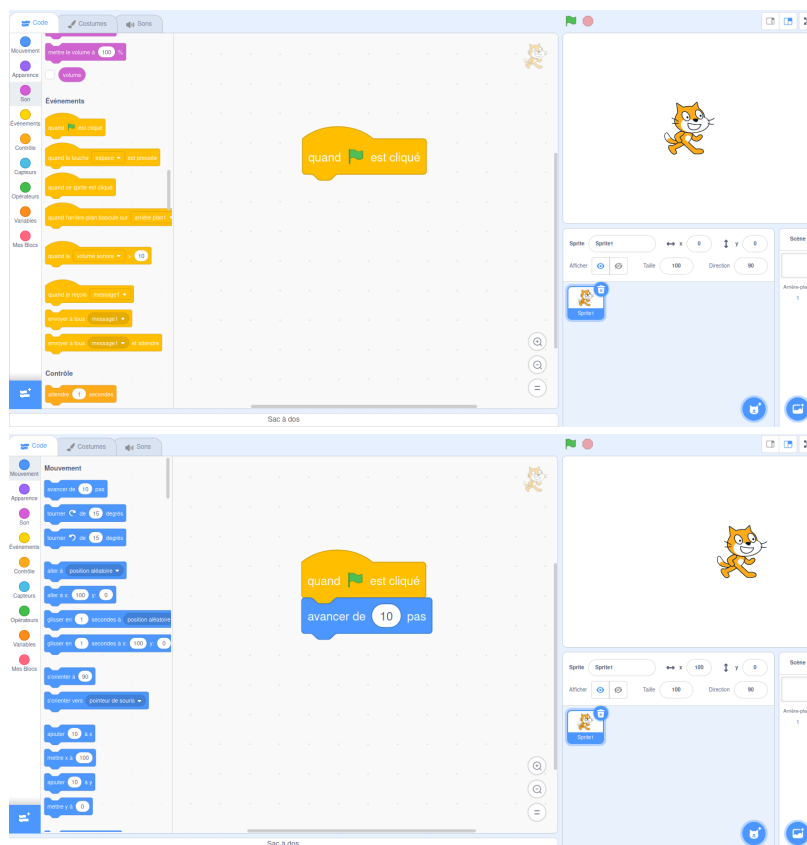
Code Costumes Sons

Mouvement
Apparence
Son
Événements
Contrôle
Capteurs
Opérateurs
Variables
Mes Blocs

mettre le volume à 100 %

volume

Événements

quand [drapeau] est cliqué

quand la touche espace est pressée

quand ce sprite est cliqué

quand l'arrière-plan bascule sur arrière plan1

quand le volume sonore > 10

quand je reçois message1

envoyer à tous message1

envoyer à tous message1 et attendre

Contrôle

attendre 1 secondes

quand [drapeau] est cliqué

Sac à dos

Sprite Sprite1 x 0 y 0
Afficher Taille 100 Direction 90

Sprite1

Scène

Arrière-pla
1

Code Costumes Sons

Mouvement
Apparence
Son
Événements
Contrôle
Capteurs
Opérateurs
Variables
Mes Blocs

Mouvement

avancer de 10 pas

tourner de 15 degrés

tourner de 15 degrés

aller à position aléatoire

aller à x: 100 y: 0

glisser en 1 secondes à position aléatoire

glisser en 1 secondes à x: 100 y: 0

s'orienter à 90

s'orienter vers pointeur de souris

ajouter 10 à x

mettre x à 100

ajouter 10 à y

mettre y à 0

quand [drapeau] est cliqué

avancer de 10 pas

Sac à dos

Sprite Sprite1 x 100 y 0
Afficher Taille 100 Direction 90

Sprite1

Scène

Arrière-pla
1